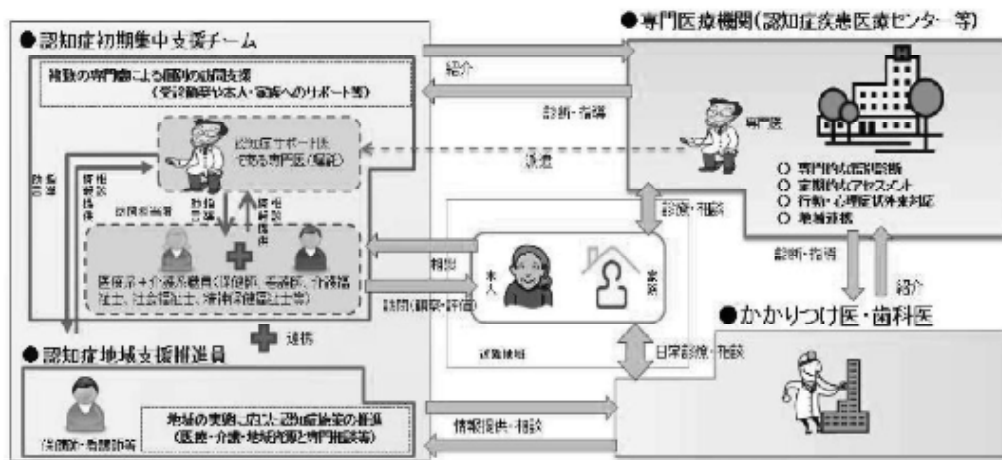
●認知症初期集中支援チーム

複数の専門職による個別の訪問支援
(受診勧奨や本人・家族へのサポート等)

認知症サポート医
である専門医(嘱託)

訪問担当者

医療系+介護系職員(保健師、看護師、作業療法士、社会福祉士、精神保健福祉士等)

指導助言

相談

情報提供

診断指導

情報提供

相談

連携

●認知症地域支援推進員

保健師・看護師等

地域の実情に応じた認知症施策の推進
(医療・介護・地域資源と専門相談等)

●専門医療機関(認知症疾患医療センター 等)

紹介

診断・指導

専門医

派遣

○ 専門的な鑑別診断
○ 定期的なアセスメント
○ 行動・心理症状外来対応
○ 地域連携

診療・相談

相談

訪問(観察・評価)

本人

家族

近隣地域

診断・指導

紹介

●かかりつけ医・歯科医

日常診療・相談

情報提供・相談